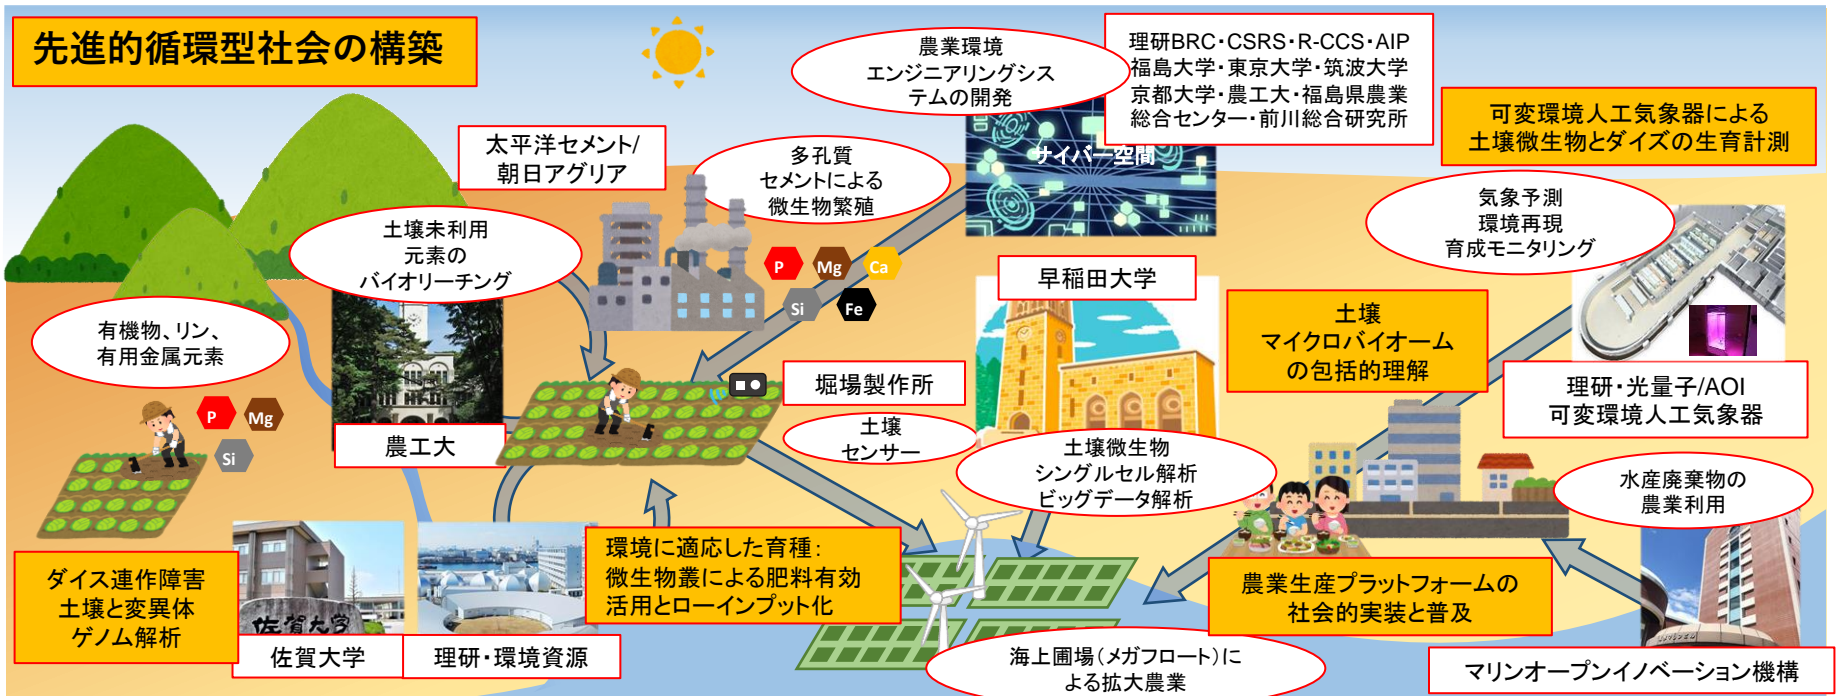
先進的循環型社会の構築

農業環境エンジニアリングシステムの開発

理研BRC・CSRS・R-CCS・AIP
福島大学・東京大学・筑波大学
京都大学・農工大・福島県農業総合センター・前川総合研究所

可変環境人工気象器による土壌微生物とダイズの生育計測

サイバー空間

太平洋セメント/朝日アグリア

多孔質セメントによる微生物繁殖

気象予測
環境再現
育成モニタリング

土壌未利用元素のバイオリーチング

P Mg Ca Si Fe

早稲田大学

土壌マイクロバイオームの包括的理解

有機物、リン、有用金属元素

P Mg Si

堀場製作所

理研・光量子/AOI
可変環境人工気象器

農工大

土壌センサー

土壌微生物シングルセル解析ビッグデータ解析

水産廃棄物の農業利用

ダイス連作障害
土壌と変異体
ゲノム解析

環境に適応した育種:
微生物叢による肥料有効活用とローインプット化

農業生産プラットフォームの社会的実装と普及

佐賀大学

佐賀大学

理研・環境資源

海上圃場(メガフロート)による拡大農業

マリンオープンイノベーション機構